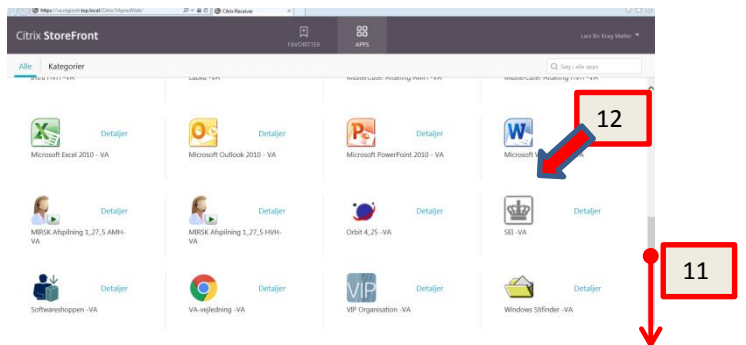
https://sts.regionh.top.local/Citrix/VAprodWeb/
Citrix Receiver
Citrix StoreFront
FAVORITTER
APPS
Lars Bo Krag Møller
Alle
Kategorier
Søg i alle apps
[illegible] -VA
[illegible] -VA
MasterCuter Afdeling AMH -VA
MasterCuter Afdeling HVH -VA
Detaljer
Microsoft Excel 2010 - VA
Detaljer
Microsoft Outlook 2010 - VA
Detaljer
Microsoft PowerPoint 2010 - VA
12
Microsoft W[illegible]
Detaljer
MRSK Afspilning 1_27_5 AMH-VA
Detaljer
MRSK Afspilning 1_27_5 HVH-VA
Detaljer
Orbit 4_25 -VA
Detaljer
SEI -VA
11
Detaljer
Softwareshoppen -VA
Detaljer
VA-vejledning -VA
Detaljer
VIP Organisation -VA
Detaljer
Windows Stifinder -VA